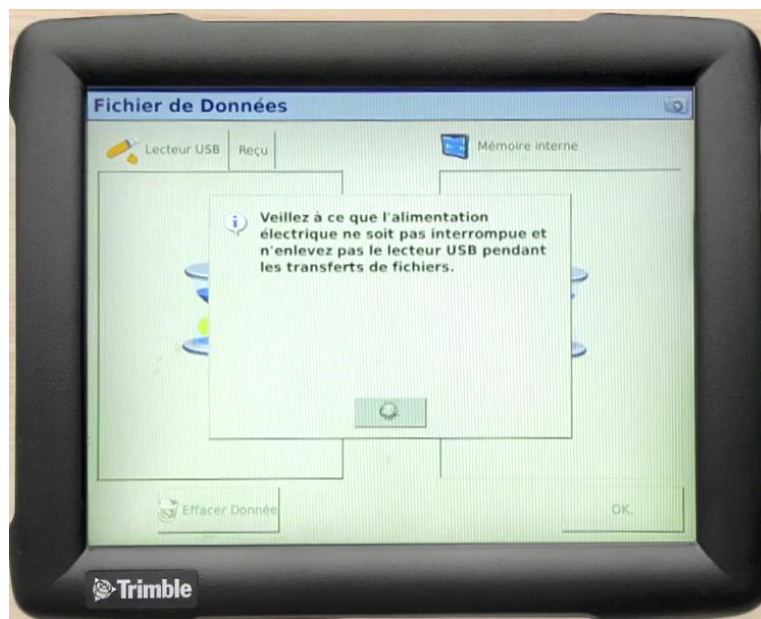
Fichier de Données

Lecteur USB | Reçu

Mémoire interne

Veillez à ce que l'alimentation électrique ne soit pas interrompue et n'enlevez pas le lecteur USB pendant les transferts de fichiers.

Effacer Données

OK

Trimble